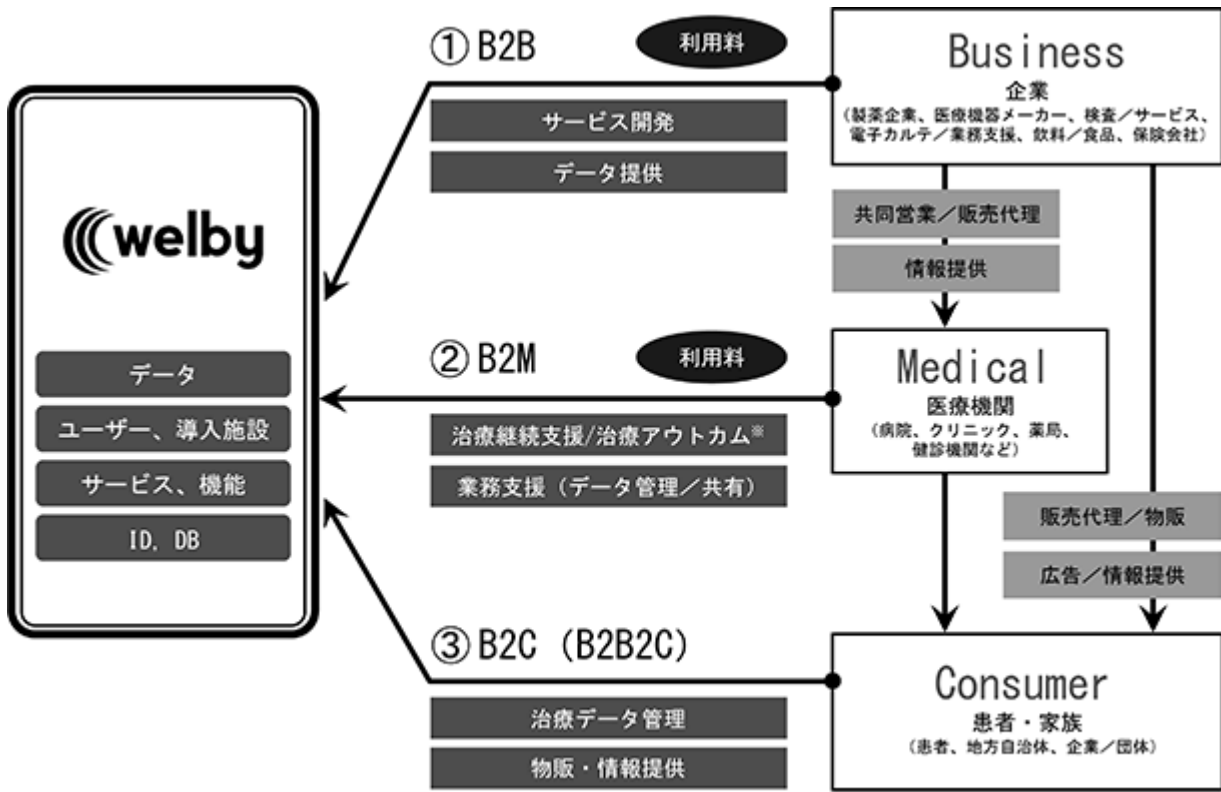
welby

データ

ユーザー、導入施設

サービス、機能

ID, DB

① B2B

利用料

サービス開発

データ提供

Business
企業
（製薬企業、医療機器メーカー、検査／サービス、電子カルテ／業務支援、飲料／食品、保険会社）

共同営業／販売代理

情報提供

② B2M

利用料

治療継続支援/治療アウトカム※

業務支援（データ管理／共有）

Medical
医療機関
（病院、クリニック、薬局、健診機関など）

販売代理／物販

広告／情報提供

③ B2C（B2B2C）

治療データ管理

物販・情報提供

Consumer
患者・家族
（患者、地方自治体、企業／団体）